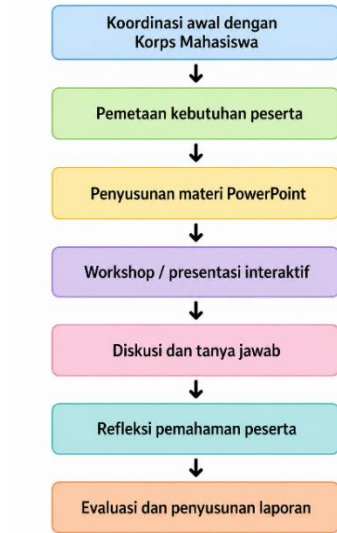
Koordinasi awal dengan Korps Mahasiswa

Pemetaan kebutuhan peserta

Penyusunan materi PowerPoint

Workshop / presentasi interaktif

Diskusi dan tanya jawab

Refleksi pemahaman peserta

Evaluasi dan penyusunan laporan